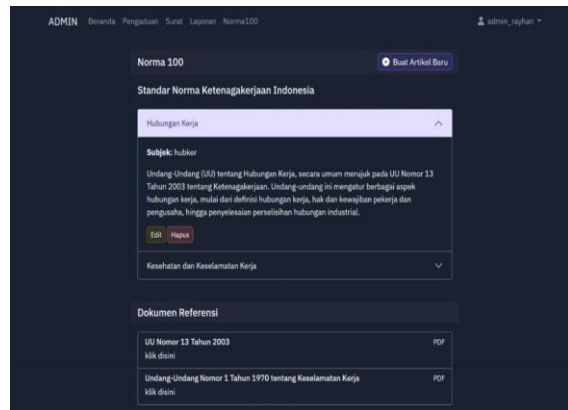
ADMIN Beranda Pengaduan Surat Laporan Norma100

admin_rayhan

Norma 100

Buat Artikel Baru

Standar Norma Ketenagakerjaan Indonesia

Hubungan Kerja

Subjek: hubker

Undang-Undang (UU) tentang Hubungan Kerja, secara umum merujuk pada UU Nomor 13 Tahun 2003 tentang Ketenagakerjaan. Undang-undang ini mengatur berbagai aspek hubungan kerja, mulai dari definisi hubungan kerja, hak dan kewajiban pekerja dan pengusaha, hingga penyelesaian perselisihan hubungan industrial.

Edit Hapus

Kesehatan dan Keselamatan Kerja

Dokumen Referensi

UU Nomor 13 Tahun 2003
klik disini
PDF

Undang-Undang Nomor 1 Tahun 1970 tentang Keselamatan Kerja
klik disini
PDF